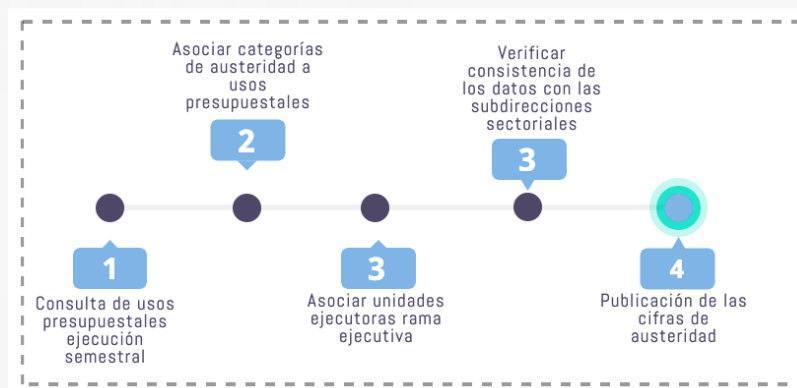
Asociar categorías de austeridad a usos presupuestales

2

Verificar consistencia de los datos con las subdirecciones sectoriales

3

1

Consulta de usos presupuestales ejecución semestral

3

Asociar unidades ejecutoras rama ejecutiva

4

Publicación de las cifras de austeridad